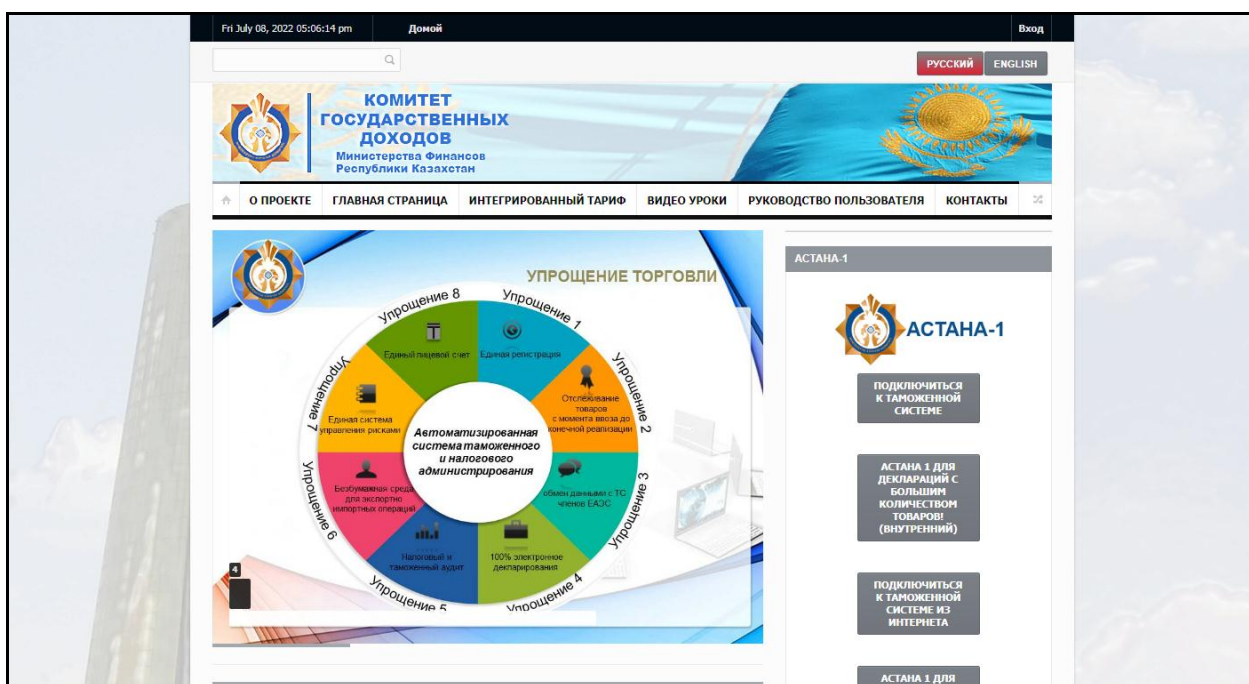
Fri July 08, 2022 05:06:14 pm Домой Вход

РУССКИЙ ENGLISH

КОМИТЕТ ГОСУДАРСТВЕННЫХ ДОХОДОВ
Министерства Финансов Республики Казахстан

О ПРОЕКТЕ ГЛАВНАЯ СТРАНИЦА ИНТЕГРИРОВАННЫЙ ТАРИФ ВИДЕО УРОКИ РУКОВОДСТВО ПОЛЬЗОВАТЕЛЯ КОНТАКТЫ

УПРОЩЕНИЕ ТОРГОВЛИ

Упрощение 8
Единый лицевой счет
Упрощение 1
Единая регистрация
Упрощение 2
Отслеживание товаров с момента ввоза до конечной реализации
Упрощение 3
обмен данными с ТС членов ЕАЭС
Упрощение 4
100% электронное декларирование
Упрощение 5
Налоговый и таможенный аудит
Упрощение 6
Безбумажная среда для экспортно импортных операций
Упрощение 7
Единая система управления рисками

Автоматизированная система таможенного и налогового администрирования

4

АСТАНА-1

АСТАНА-1

ПОДКЛЮЧИТЬСЯ К ТАМОЖЕННОЙ СИСТЕМЕ

АСТАНА 1 ДЛЯ ДЕКЛАРАЦИЙ С БОЛЬШИМ КОЛИЧЕСТВОМ ТОВАРОВ! (ВНУТРЕННИЙ)

ПОДКЛЮЧИТЬСЯ К ТАМОЖЕННОЙ СИСТЕМЕ ИЗ ИНТЕРНЕТА

АСТАНА 1 ДЛЯ